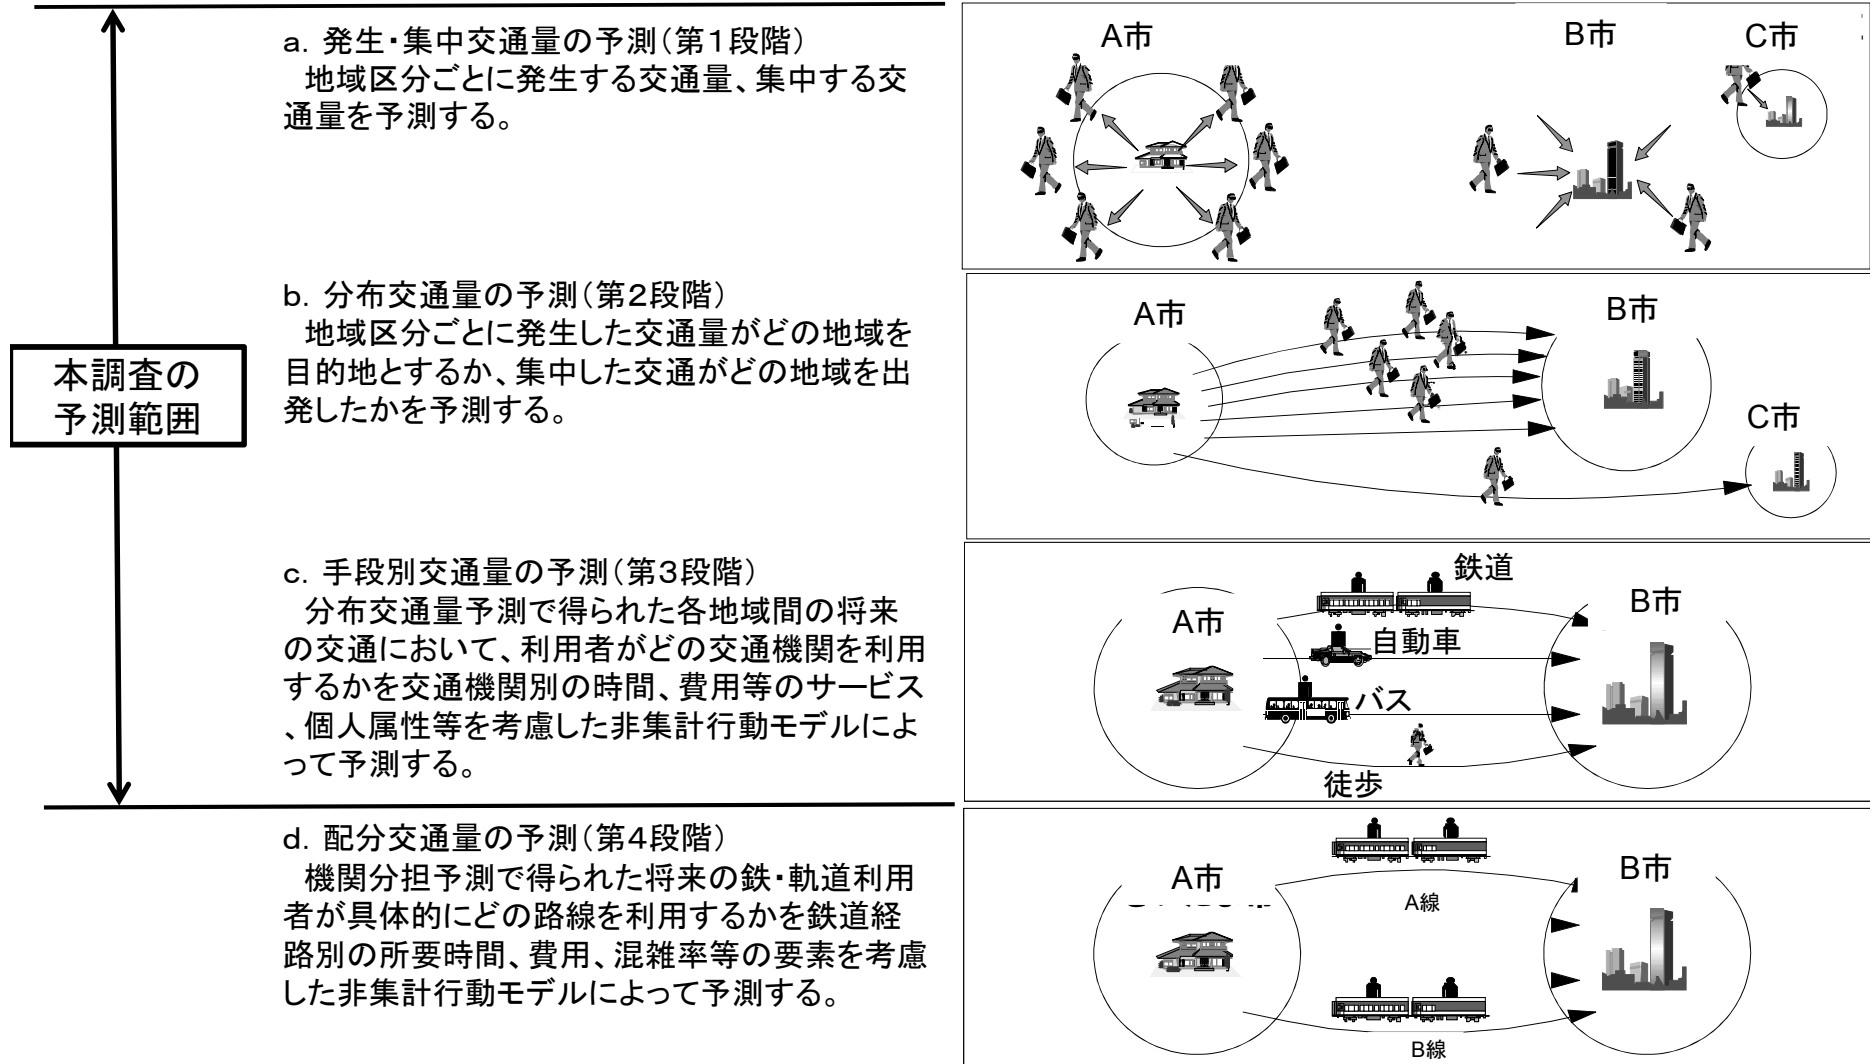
本調査の予測範囲

a. 発生・集中交通量の予測（第1段階）
地域区分ごとに発生する交通量、集中する交通量を予測する。

A市　B市　C市

b. 分布交通量の予測（第2段階）
地域区分ごとに発生した交通量がどの地域を目的地とするか、集中した交通がどの地域を出発したかを予測する。

A市　B市　C市

c. 手段別交通量の予測（第3段階）
分布交通量予測で得られた各地域間の将来の交通において、利用者がどの交通機関を利用するかを交通機関別の時間、費用等のサービス、個人属性等を考慮した非集計行動モデルによって予測する。

鉄道
A市　B市
自動車
バス
徒歩

d. 配分交通量の予測（第4段階）
機関分担予測で得られた将来の鉄・軌道利用者が具体的にどの路線を利用するかを鉄道経路別の所要時間、費用、混雑率等の要素を考慮した非集計行動モデルによって予測する。

A市　B市
A線
B線